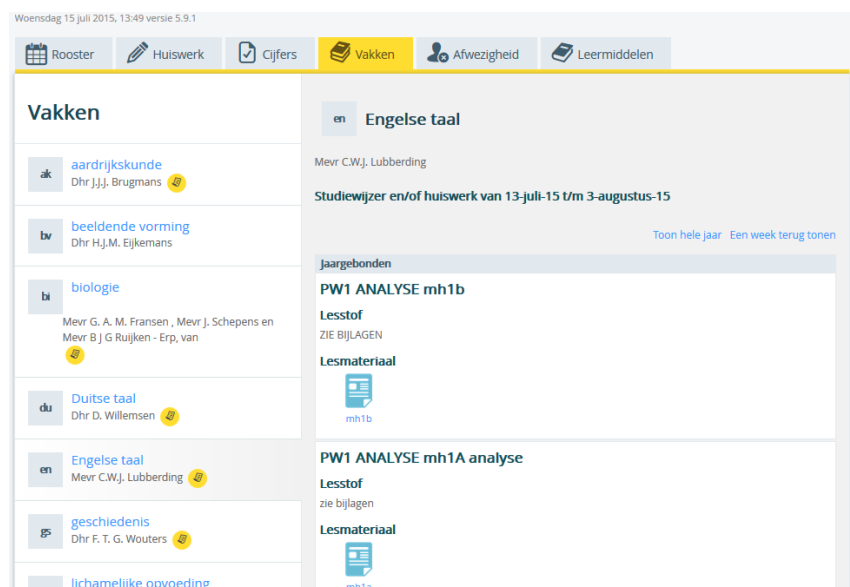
Woensdag 15 juli 2015, 13:49 versie 5.9.1

Rooster | Huiswerk | Cijfers | Vakken | Afwezigheid | Leermiddelen

Vakken

ak aardrijkskunde
Dhr J.J.J. Brugmans

bv beeldende vorming
Dhr H.J.M. Eijkemans

bi biologie
Mevr G. A. M. Fransen , Mevr J. Schepens en Mevr B J G Ruijken - Erp, van

du Duitse taal
Dhr D. Willemsen

en Engelse taal
Mevr C.W.J. Lubberding

gs geschiedenis
Dhr F. T. G. Wouters

lichamelijke opvoeding

en Engelse taal

Mevr C.W.J. Lubberding

Studiewijzer en/of huiswerk van 13-juli-15 t/m 3-augustus-15

Toon hele jaar Een week terug tonen

Jaargebonden

PW1 ANALYSE mh1b

Lesstof
ZIE BIJLAGEN

Lesmateriaal
mh1b

PW1 ANALYSE mh1A analyse

Lesstof
zie bijlagen

Lesmateriaal
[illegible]